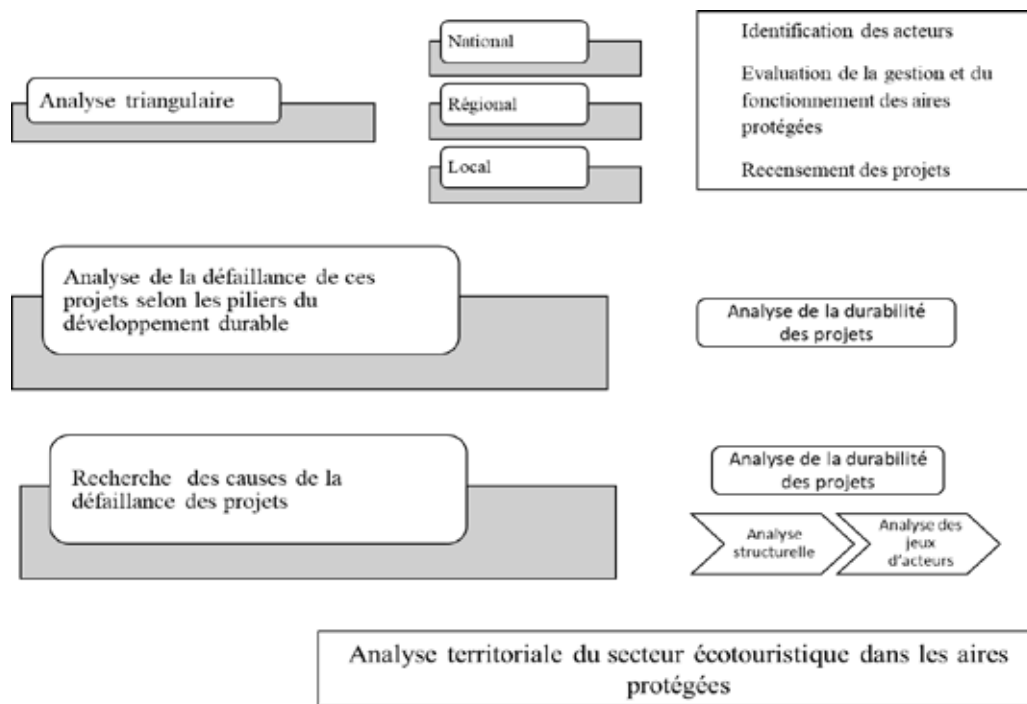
Analyse triangulaire

National

Régional

Local

Identification des acteurs

Evaluation de la gestion et du fonctionnement des aires protégées

Recensement des projets

Analyse de la défaillance de ces projets selon les piliers du développement durable

Analyse de la durabilité des projets

Recherche des causes de la défaillance des projets

Analyse de la durabilité des projets

Analyse structurelle

Analyse des jeux d'acteurs

Analyse territoriale du secteur écotouristique dans les aires protégées